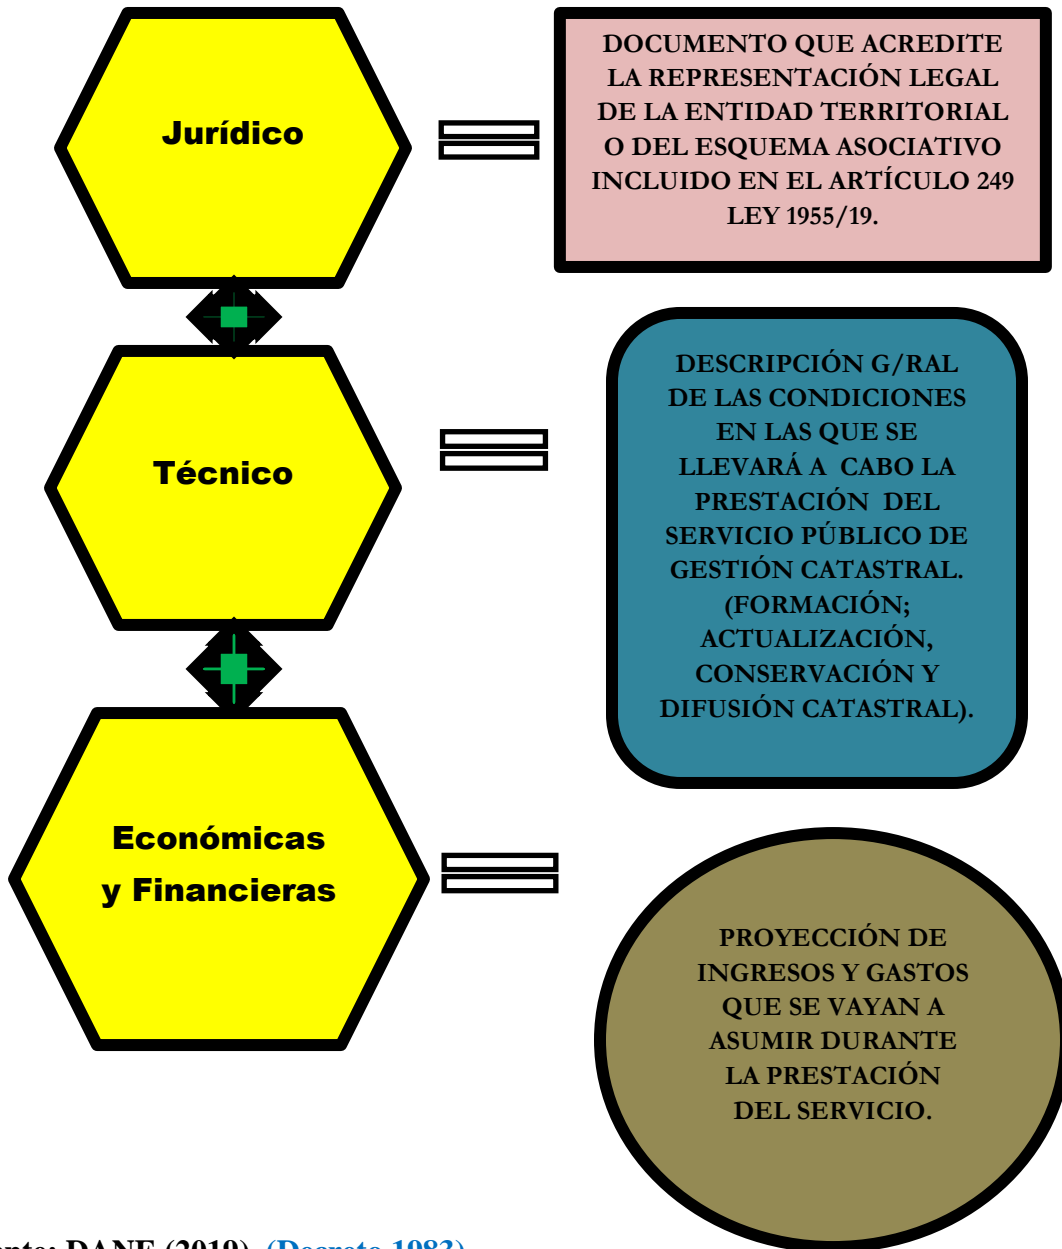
Jurídico

DOCUMENTO QUE ACREDITE LA REPRESENTACIÓN LEGAL DE LA ENTIDAD TERRITORIAL O DEL ESQUEMA ASOCIATIVO INCLUIDO EN EL ARTÍCULO 249 LEY 1955/19.

Técnico

DESCRIPCIÓN G/RAL DE LAS CONDICIONES EN LAS QUE SE LLEVARÁ A CABO LA PRESTACIÓN DEL SERVICIO PÚBLICO DE GESTIÓN CATASTRAL. (FORMACIÓN; ACTUALIZACIÓN, CONSERVACIÓN Y DIFUSIÓN CATASTRAL).

Económicas y Financieras

PROYECCIÓN DE INGRESOS Y GASTOS QUE SE VAYAN A ASUMIR DURANTE LA PRESTACIÓN DEL SERVICIO.

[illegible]nte: DANE (2019). (Decreto 1983)